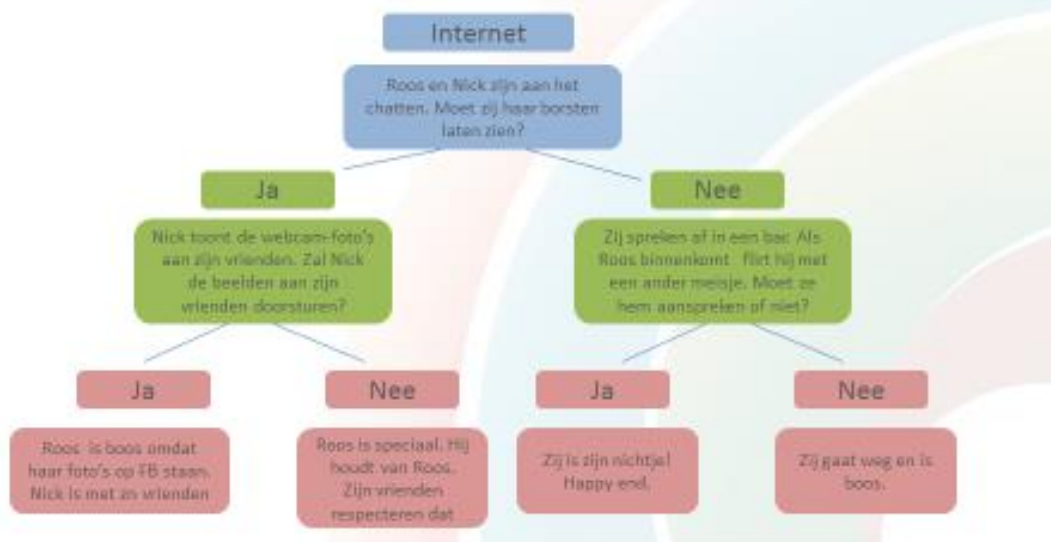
Internet

Roos en Nick zijn aan het chatten. Moet zij haar borsten laten zien?

Ja

Nick toont de webcam-foto's aan zijn vrienden. Zal Nick de beelden aan zijn vrienden doorsturen?

Nee

Zij spreken af in een bar. Als Roos binnenkomt flirt hij met een ander meisje. Moet ze hem aanspreken of niet?

Ja

Roos is boos omdat haar foto's op FB staan. Nick is met zn vrienden

Nee

Roos is speciaal. Hij houdt van Roos. Zijn vrienden respecteren dat

Ja

Zij is zijn nichtje! Happy end.

Nee

Zij gaat weg en is boos.